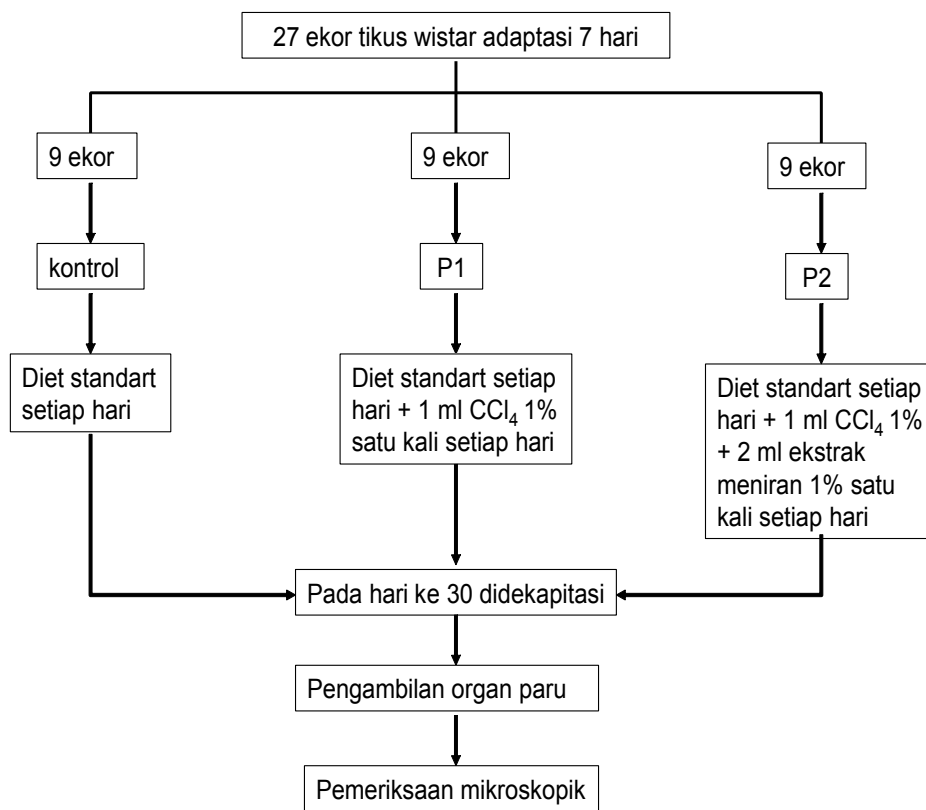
27 ekor tikus wistar adaptasi 7 hari

9 ekor

kontrol

Diet standart setiap hari

9 ekor

P1

Diet standart setiap hari + 1 ml $CCl_4$ 1% satu kali setiap hari

9 ekor

P2

Diet standart setiap hari + 1 ml $CCl_4$ 1% + 2 ml ekstrak meniran 1% satu kali setiap hari

Pada hari ke 30 didekapitasi

Pengambilan organ paru

Pemeriksaan mikroskopik